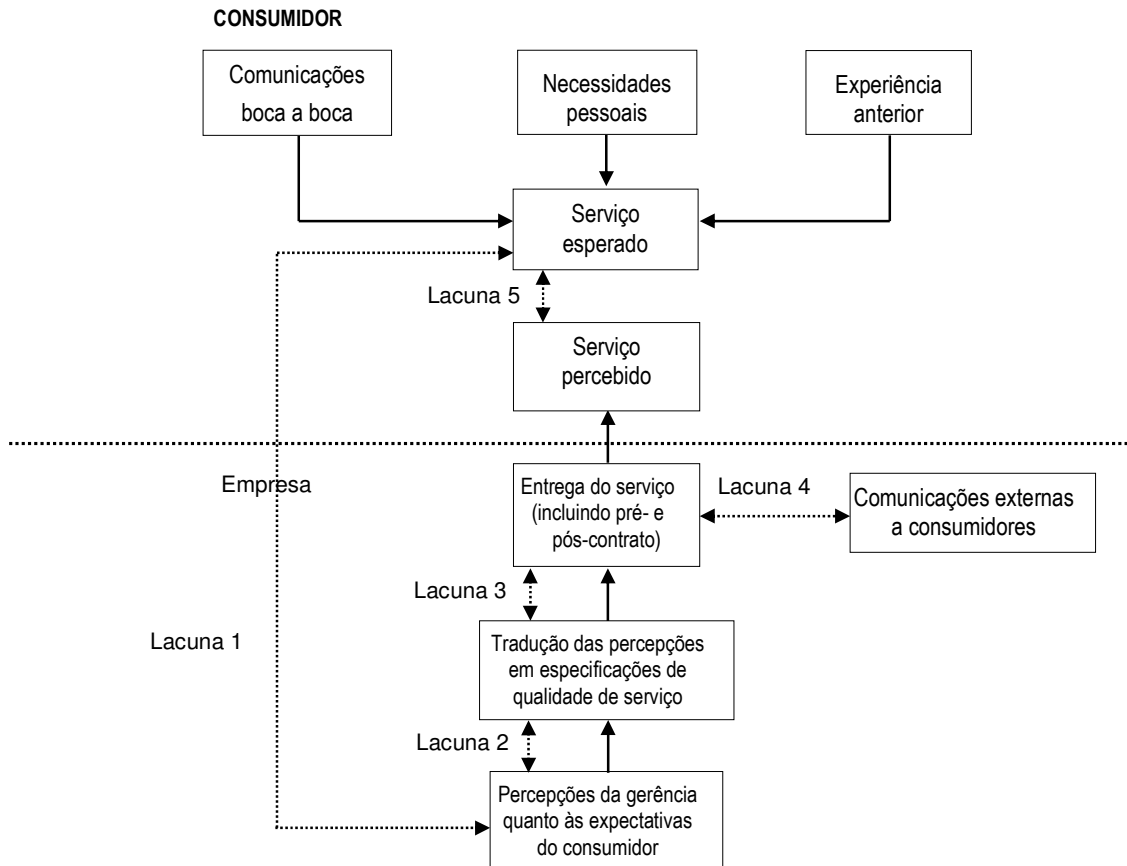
CONSUMIDOR

Comunicações boca a boca

Necessidades pessoais

Experiência anterior

Serviço esperado

Lacuna 5

Serviço percebido

Empresa

Entrega do serviço (incluindo pré- e pós-contrato)

Lacuna 4

Comunicações externas a consumidores

Lacuna 3

Lacuna 1

Tradução das percepções em especificações de qualidade de serviço

Lacuna 2

Percepções da gerência quanto às expectativas do consumidor